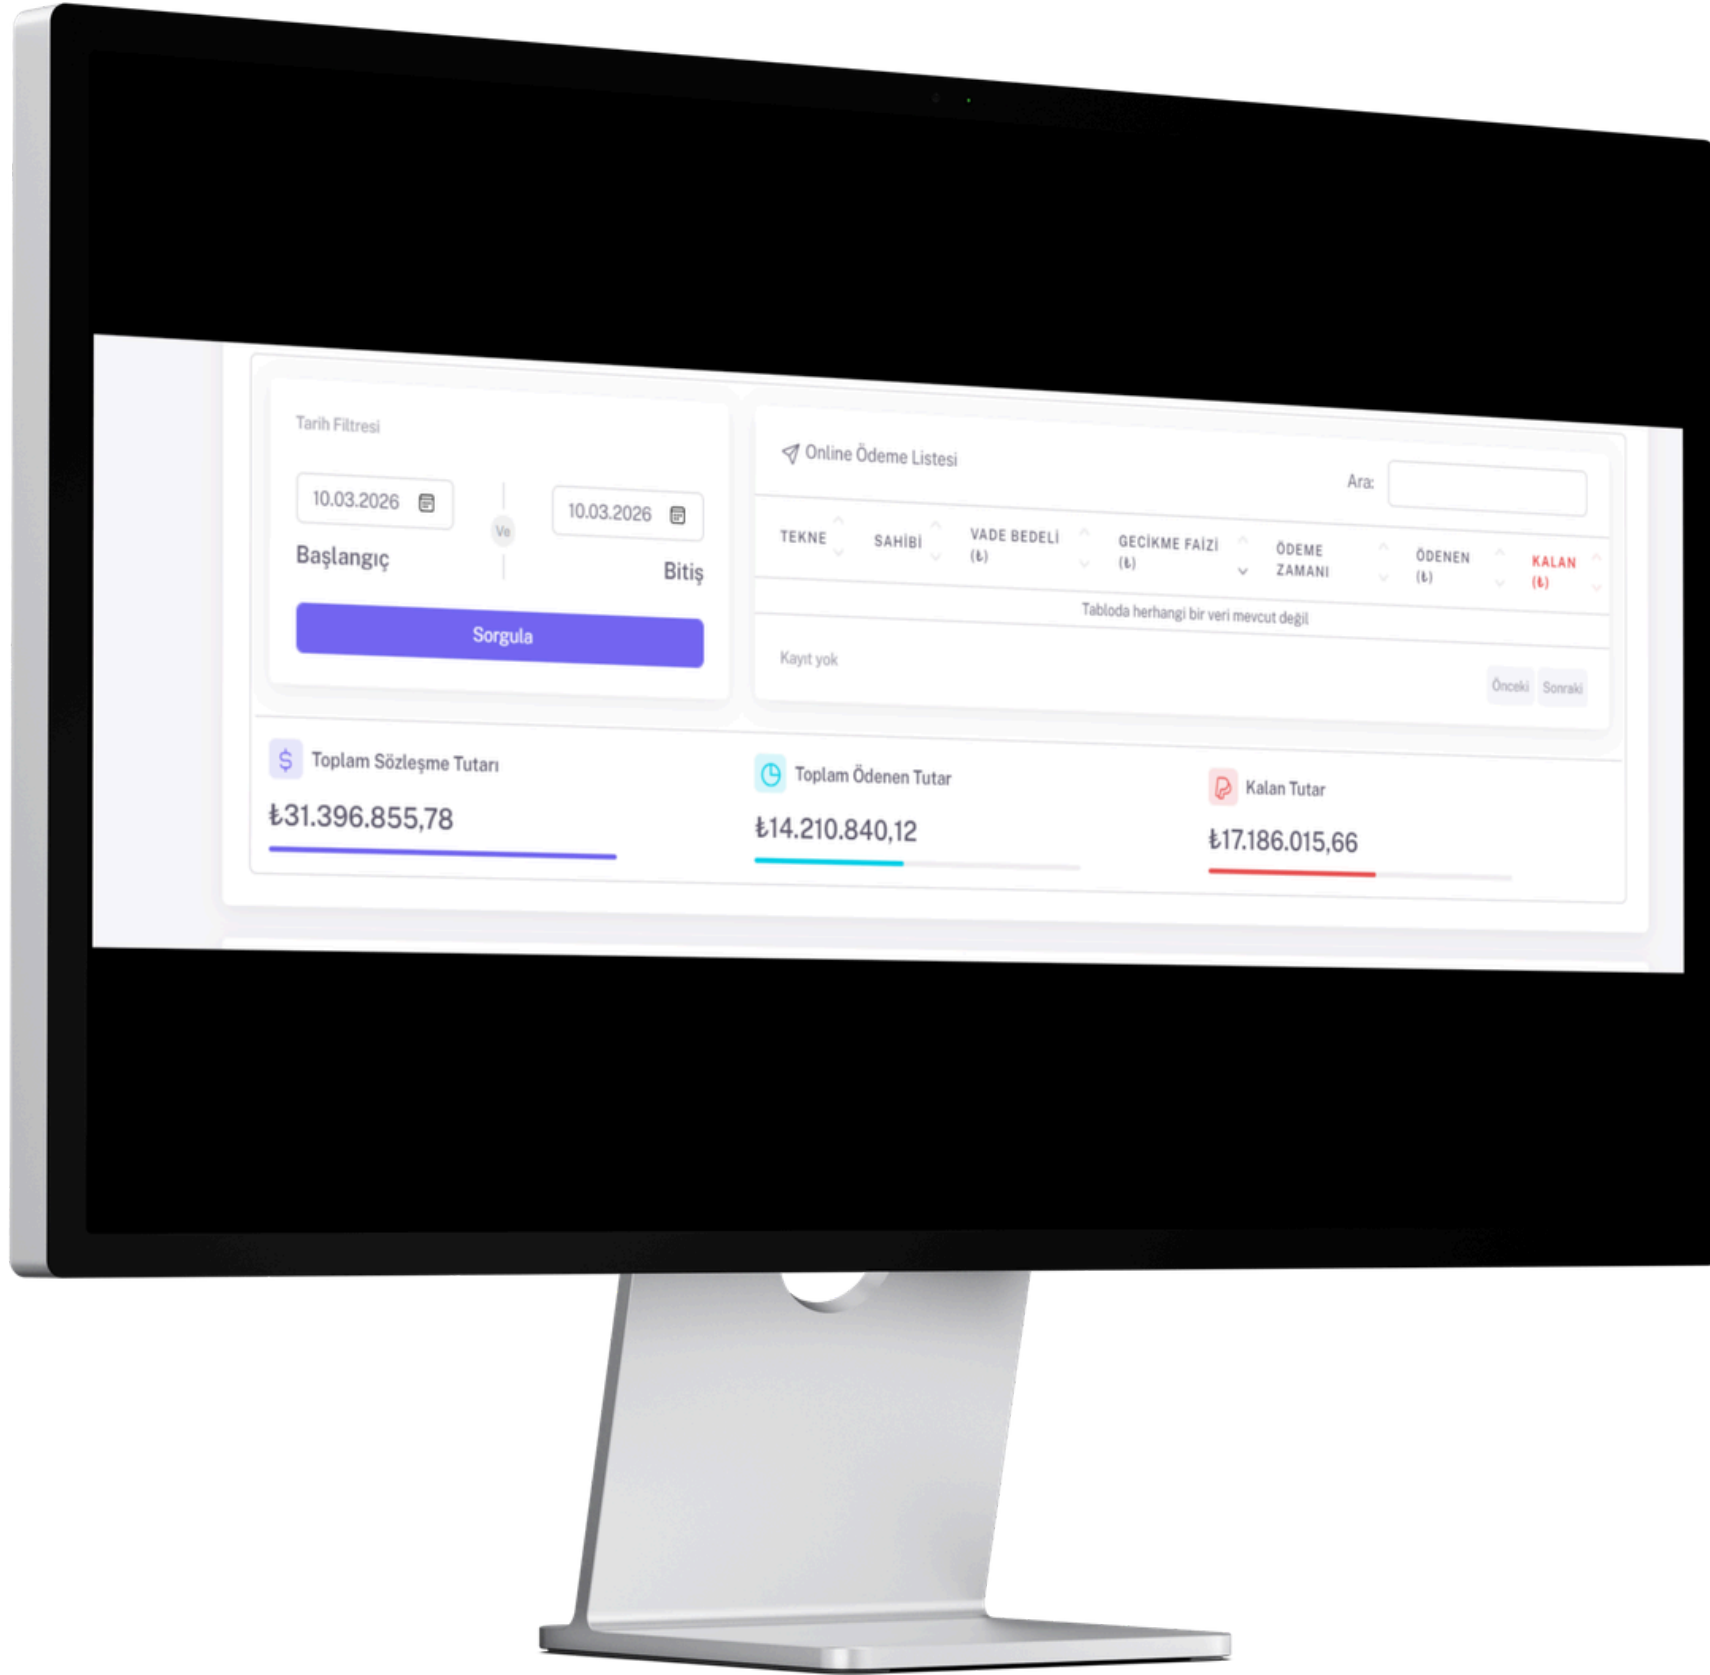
Tarih Filtresi

10.03.2026

Ve

10.03.2026

Başlangıç

Bitiş

Sorgula

Online Ödeme Listesi

Ara:

| TEKNE | SAHİBİ | VADE BEDELİ (₺) | GECİKME FAİZİ (₺) | ÖDEME ZAMANI | ÖDENEN (₺) | KALAN (₺) |
|---|---|---|---|---|---|---|
| Tabloda herhangi bir veri mevcut değil | | | | | | |

Kayıt yok

Önceki Sonraki

Toplam Sözleşme Tutarı

₺31.396.855,78

Toplam Ödenen Tutar

₺14.210.840,12

Kalan Tutar

₺17.186.015,66